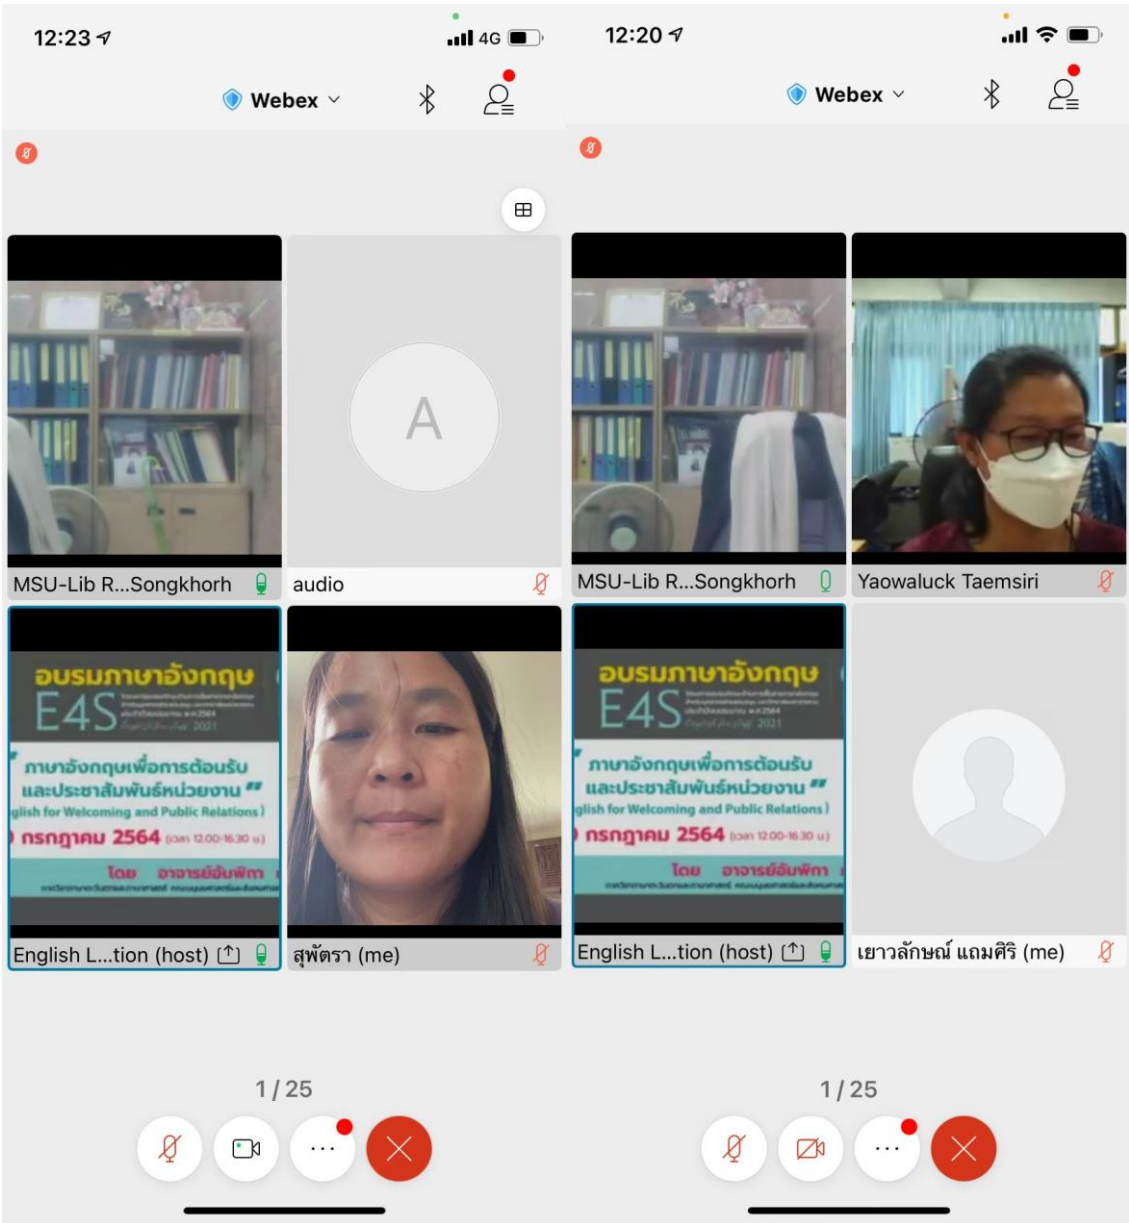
12:23

4G

Webex

A

MSU-Lib R...Songkhorh

audio

อบรมภาษาอังกฤษ

E4S

2021

ภาษาอังกฤษเพื่อการต้อนรับ และประชาสัมพันธ์หน่วยงาน"

glish for Welcoming and Public Relations)

กรกฎาคม 2564 (เวลา 12.00-16.30 น.)

โดย อาจารย์อัมพิกา

English L...tion (host)

สุพัตรา (me)

1 / 25

12:20

Webex

MSU-Lib R...Songkhorh

Yaowaluck Taemsiri

อบรมภาษาอังกฤษ

E4S

2021

ภาษาอังกฤษเพื่อการต้อนรับ และประชาสัมพันธ์หน่วยงาน"

glish for Welcoming and Public Relations)

กรกฎาคม 2564 (เวลา 12.00-16.30 น.)

โดย อาจารย์อัมพิกา

English L...tion (host)

เยาวลักษณ์ แถมศิริ (me)

1 / 25